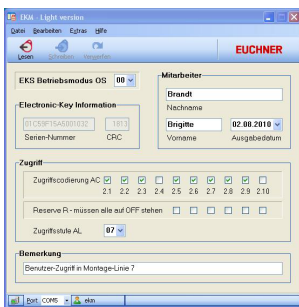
EKM Light version
Datei Bearbeiten Extras Hilfe
Lesen Schreiben Vergleichen
EUCHNER
EKS Betriebsmodus OS 08
Electronic-Key Information
81C59F1A5A001032 1813
Serien-Nummer CRC
Mitarbeiter
Brandt
Nachname
Brigitte 02.08.2010
Vorname Ausgabedatum
Zugriff
Zugriffscodierung AC 2.1 2.2 2.3 2.4 2.5 2.6 2.7 2.8 2.9 2.10
Reserve R - müssen alle auf OFF stehen
Zugriffsstufe AL 07
Bemerkung
Benutzer-Zugriff in Montage-Linie 7
Port: COM5 ekm